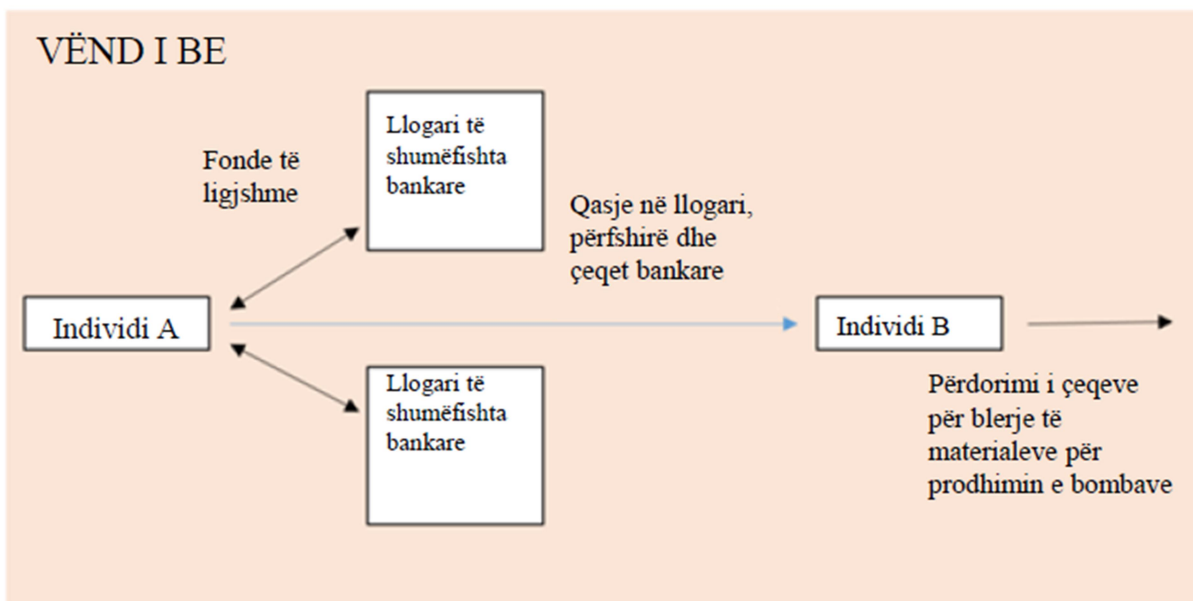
VËND I BE

Fonde të ligjshme

Llogari të shumëfishta bankare

Qasje në llogari, përfshirë dhe çeqet bankare

Individi A

Individi B

Llogari të shumëfishta bankare

Përdorimi i çeqeve për blerje të materialeve për prodhimin e bombave